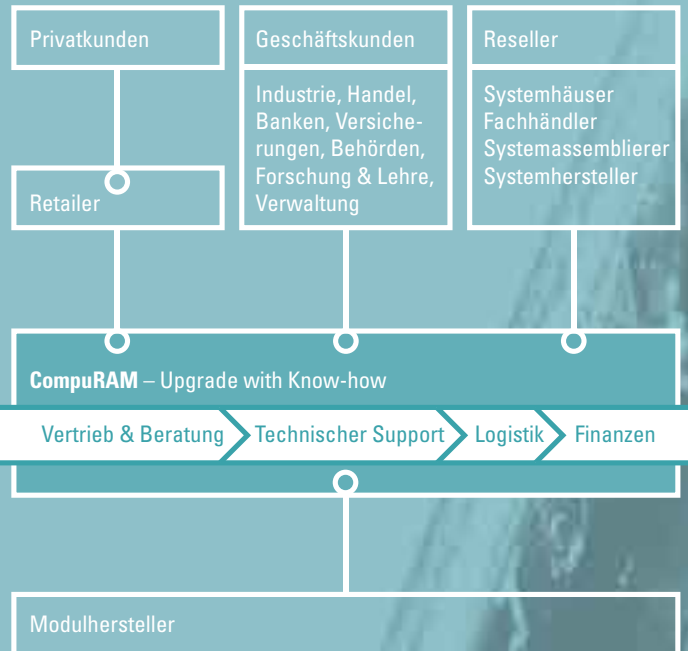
Privatkunden

Geschäftskunden

Reseller

Industrie, Handel, Banken, Versicherungen, Behörden, Forschung & Lehre, Verwaltung

Systemhäuser
Fachhändler
Systemassemblierer
Systemhersteller

Retailer

**CompuRAM** – Upgrade with Know-how

Vertrieb & Beratung
Technischer Support
Logistik
Finanzen

Modulhersteller